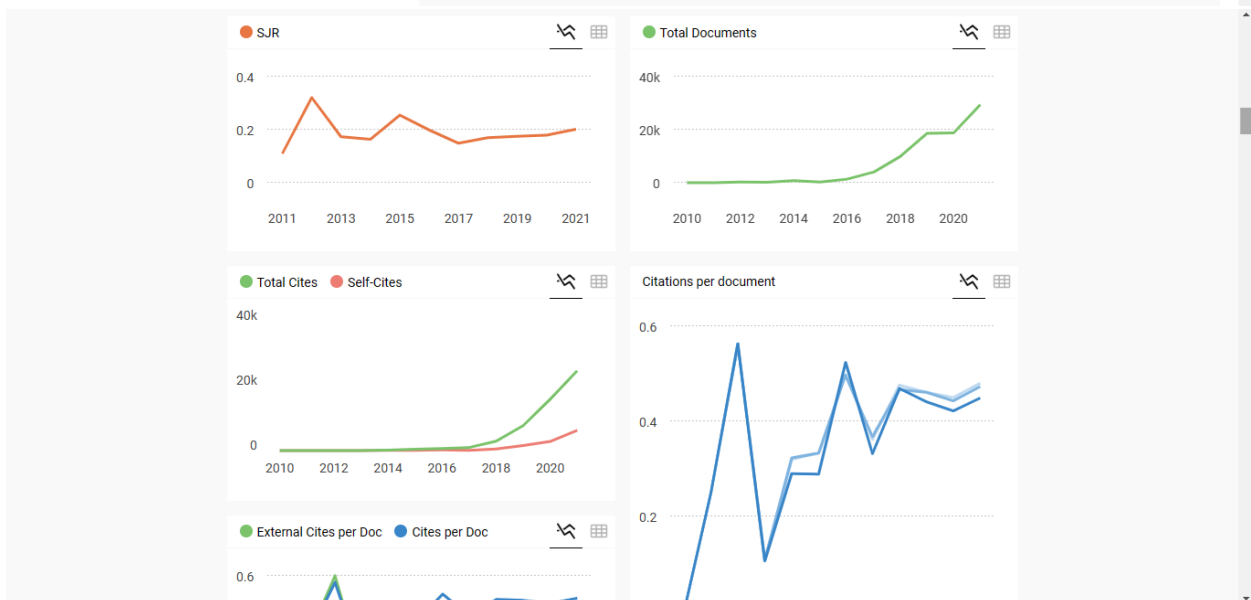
SJR

0.4
0.2
0

2011 2013 2015 2017 2019 2021

Total Documents

40k
20k
0

2010 2012 2014 2016 2018 2020

Total Cites Self-Cites

40k
20k
0

2010 2012 2014 2016 2018 2020

Citations per document

0.6
0.4
0.2

External Cites per Doc Cites per Doc

0.6